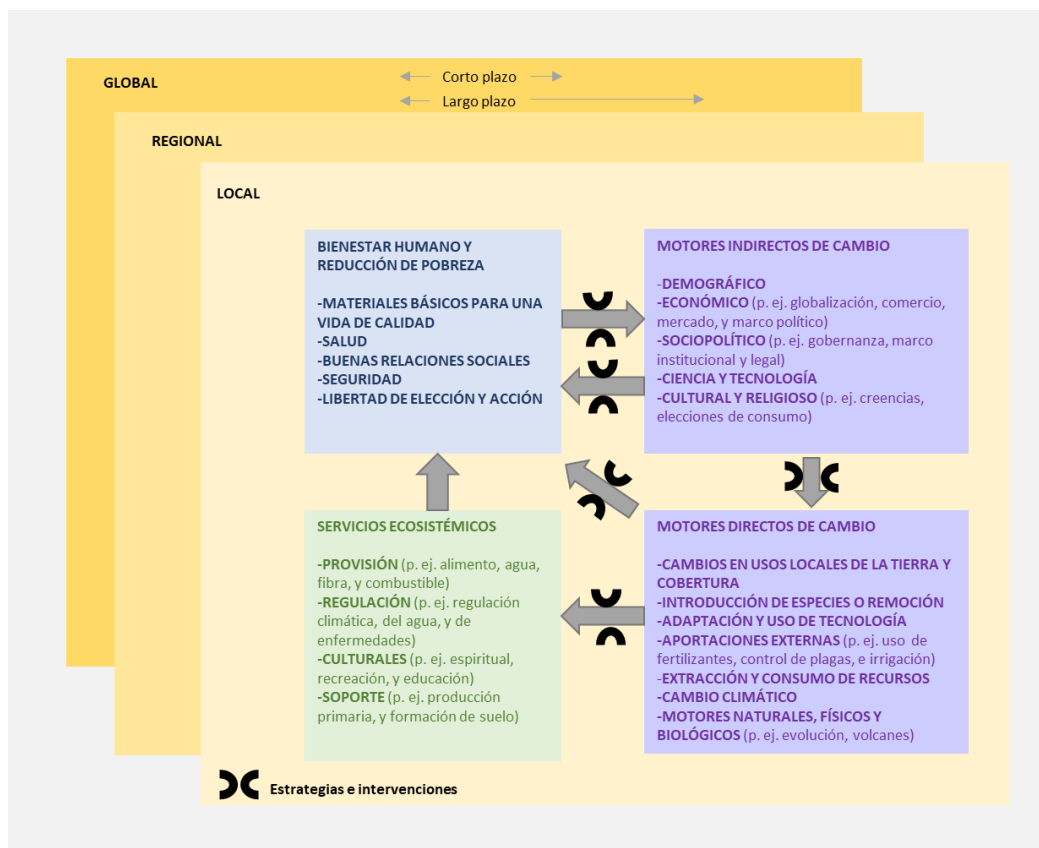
GLOBAL

Corto plazo

Largo plazo

REGIONAL

LOCAL

BIENESTAR HUMANO Y REDUCCIÓN DE POBREZA

-MATERIALES BÁSICOS PARA UNA VIDA DE CALIDAD
-SALUD
-BUENAS RELACIONES SOCIALES
-SEGURIDAD
-LIBERTAD DE ELECCIÓN Y ACCIÓN

MOTORES INDIRECTOS DE CAMBIO

-DEMOGRÁFICO
-ECONÓMICO (p. ej. globalización, comercio, mercado, y marco político)
-SOCIOPOLÍTICO (p. ej. gobernanza, marco institucional y legal)
-CIENCIA Y TECNOLOGÍA
-CULTURAL Y RELIGIOSO (p. ej. creencias, elecciones de consumo)

SERVICIOS ECOSISTÉMICOS

-PROVISIÓN (p. ej. alimento, agua, fibra, y combustible)
-REGULACIÓN (p. ej. regulación climática, del agua, y de enfermedades)
-CULTURALES (p. ej. espiritual, recreación, y educación)
-SOPORTE (p. ej. producción primaria, y formación de suelo)

MOTORES DIRECTOS DE CAMBIO

-CAMBIOS EN USOS LOCALES DE LA TIERRA Y COBERTURA
-INTRODUCCIÓN DE ESPECIES O REMOCIÓN
-ADAPTACIÓN Y USO DE TECNOLOGÍA
-APORTACIONES EXTERNAS (p. ej. uso de fertilizantes, control de plagas, e irrigación)
-EXTRACCIÓN Y CONSUMO DE RECURSOS
-CAMBIO CLIMÁTICO
-MOTORES NATURALES, FÍSICOS Y BIOLÓGICOS (p. ej. evolución, volcanes)

Estrategias e intervenciones